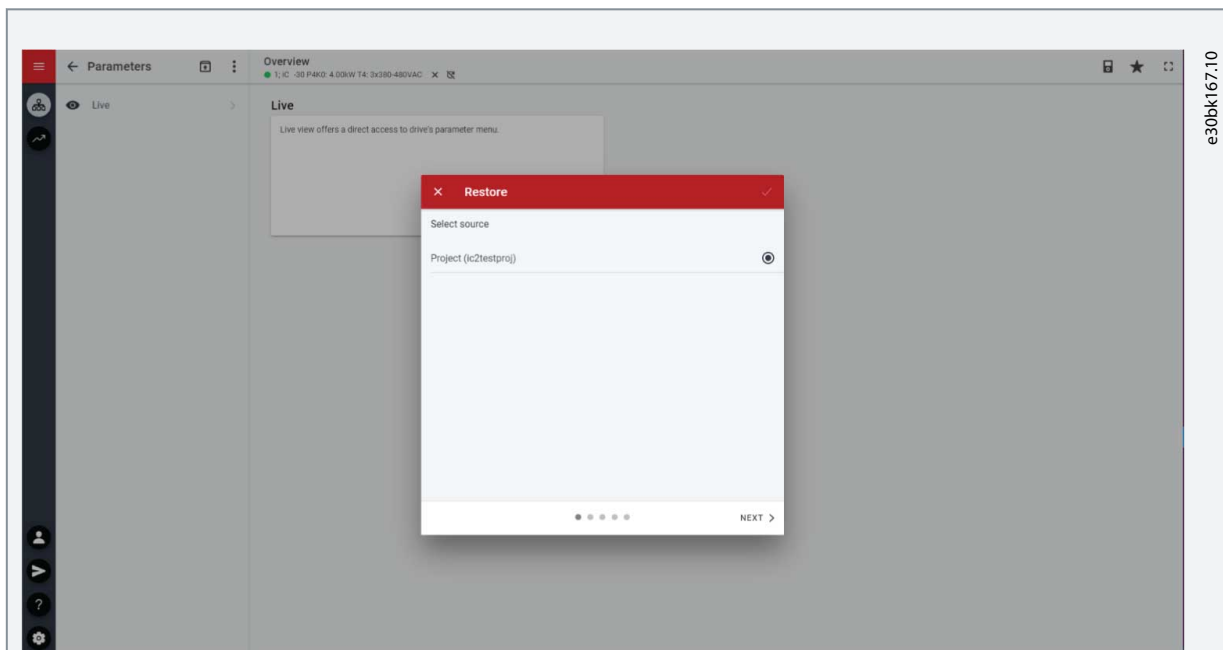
← Parameters

Overview
1; IC -30 P4K0: 4.00kW T4: 3x380-480VAC

Live

Live

Live view offers a direct access to drive's parameter menu.

Restore

Select source

Project (ic2testproj)

NEXT >

e30bk167.10